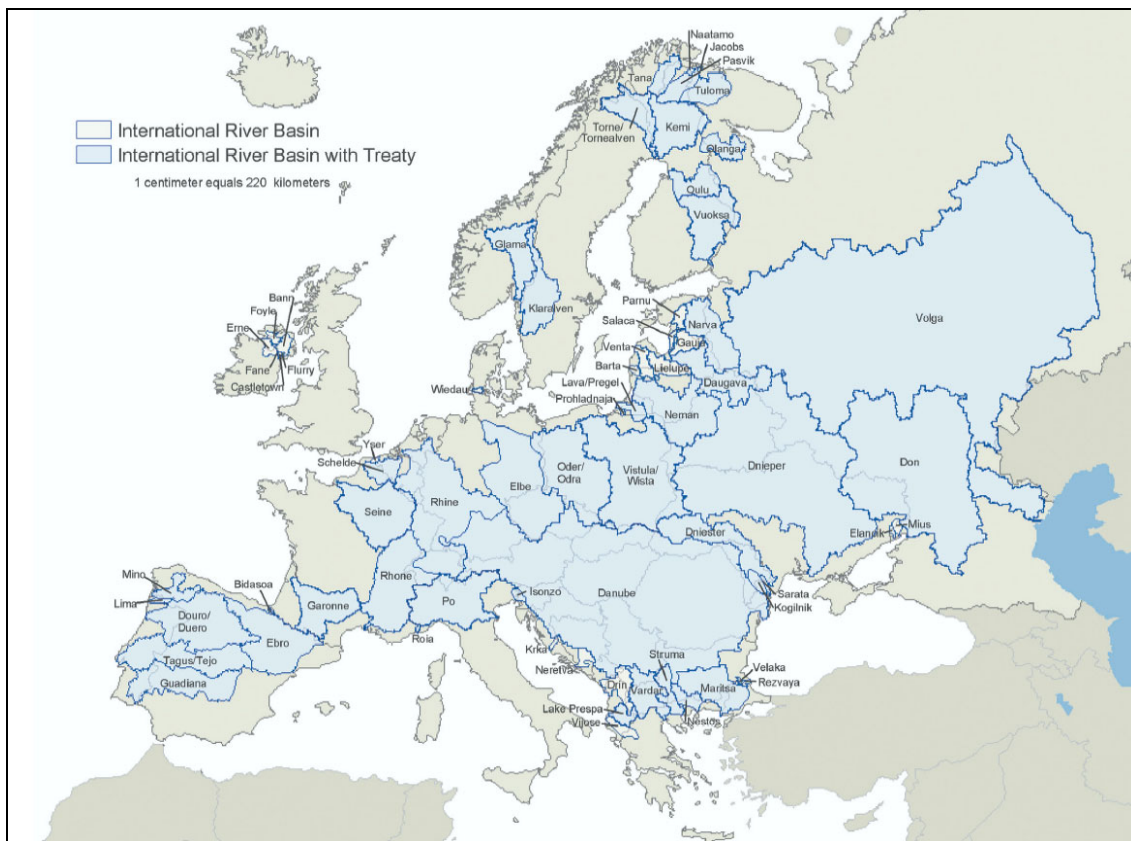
International River Basin
International River Basin with Treaty
1 centimeter equals 220 kilometers

Naatamo
Jacobs
Pasvik
Tana
Tuloma
Torne/
Tornealven
Kemi
Olanga
Oulu
Vuoksa
Glama
Klaralven
Bann
Foyle
Erne
Fane
Flurry
Castletown
Parnu
Salaca
Narva
Gauja
Venta
Barta
Lielupe
Lava/Pregel
Prohladnaja
Daugava
Wiedau
Neman
Volga
Yser
Schelde
Rhine
Elbe
Oder/
Odra
Vistula/
Wista
Dnieper
Don
Seine
Dniester
Elancik
Mius
Mino
Lima
Bidasoa
Douro/
Duero
Rhone
Garonne
Po
Isonzo
Danube
Sarata
Kogilnik
Ebro
Roia
Tagus/Tejo
Guadiana
Krka
Neretva
Struma
Drin
Vardar
Maritsa
Velaka
Rezvaya
Lake Prespa
Vijose
Nestos